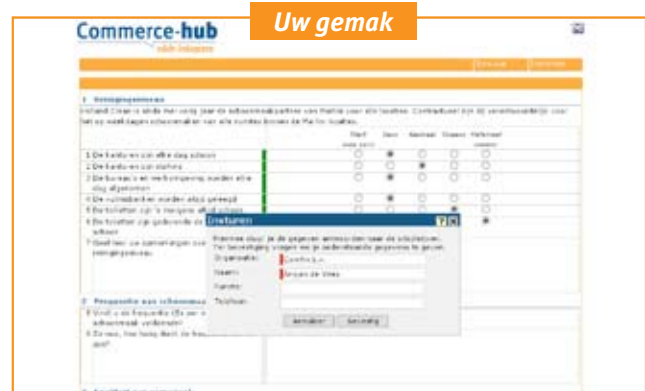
Uw gemak

Commerce-hub

1 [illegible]

1 De kantoren zijn elke dag schoon
2 De kantoren zijn stofvrij
3 De bureau's en werkomgeving worden elke dag afgestoft
4 De ruimtes worden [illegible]
5 De toiletten zijn 's morgens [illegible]
6 De toiletten zijn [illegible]
7 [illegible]

Versturen

Organisatie: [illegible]
Naam: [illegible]
Functie:
Telefoon:

Annuleer Versturen

2 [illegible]